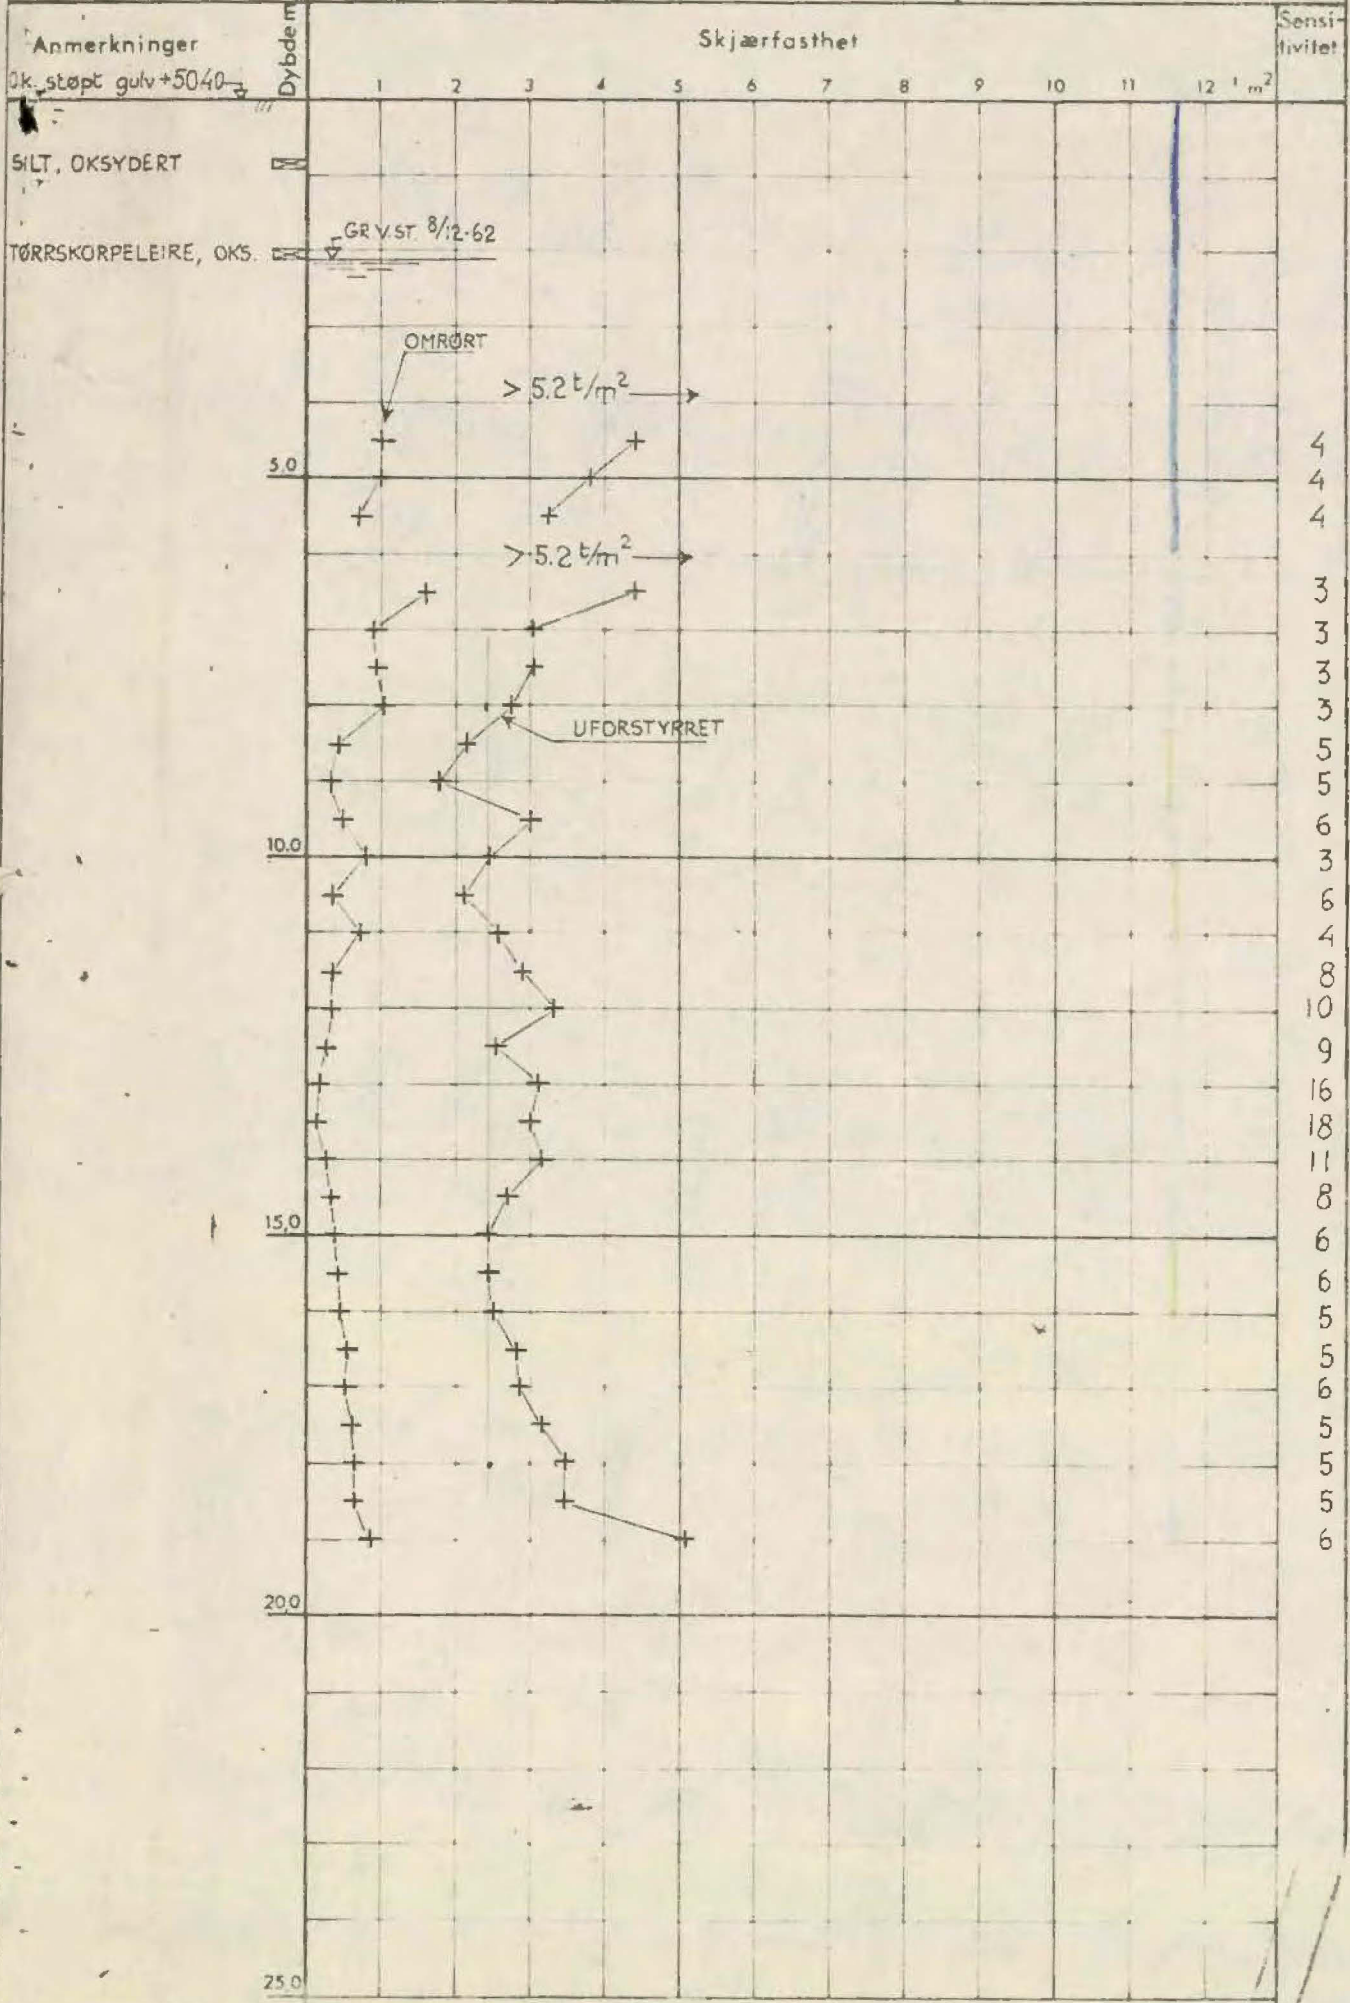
Anmerkninger
Ok. støpt gulv +5040
Dybde m
Skjærfasthet
Sensitivitet
1 2 3 4 5 6 7 8 9 10 11 12 t/m²

SILT, OKSYDERT
TØRRSKORPELEIRE, OKS.
GR.V.ST. 8/12-62
OMRØRT
> 5.2 t/m²
5.0
> 5.2 t/m²
UFORSTYRRET
10.0
15.0
20.0
25.0

4
4
4
3
3
3
3
5
5
6
3
6
4
8
10
9
16
18
11
8
6
6
5
5
6
5
5
5
6